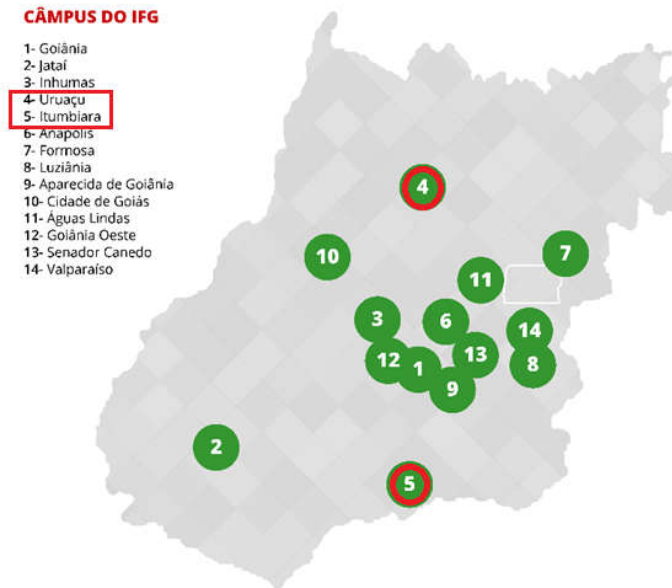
CÂMPUS DO IFG

1- Goiânia
2- Jataí
3- Inhumas
4- Uruaçu
5- Itumbiara
6- Anápolis
7- Formosa
8- Luziânia
9- Aparecida de Goiânia
10- Cidade de Goiás
11- Águas Lindas
12- Goiânia Oeste
13- Senador Canedo
14- Valparaíso

4
10
7
11
3
6
14
12
1
13
8
9
2
5